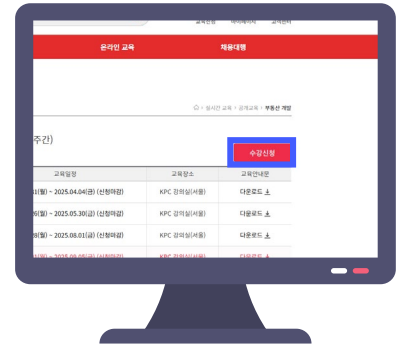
교육신청 마이페이지 고객센터

온라인 교육 채용대행

⌂ > 실시간 교육 > 공개교육 > 부동산 개발

주간)

수강신청

| 교육일정 | 교육장소 | 교육안내문 |
|---|---|---|
| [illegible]1(월) ~ 2025.04.04(금) (신청마감) | KPC 강의실(서울) | 다운로드 ⤓ |
| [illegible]6(월) ~ 2025.05.30(금) (신청마감) | KPC 강의실(서울) | 다운로드 ⤓ |
| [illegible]8(월) ~ 2025.08.01(금) (신청마감) | KPC 강의실(서울) | 다운로드 ⤓ |
| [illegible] | KPC 강의실(서울) | 다운로드 ⤓ |